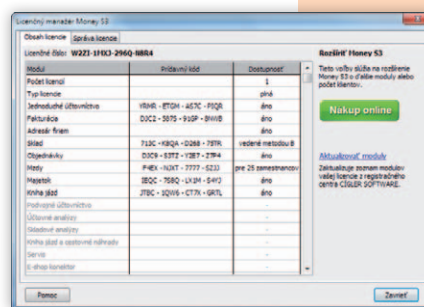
Licenčný manažér Money S3

Obsah licencie | Správa licencie

Licenčné číslo: W2ZI-1HX3-296Q-N8R4

| Modul | Prídavný kód | Dostupnosť |
|---|---|---|
| Počet licencií | | 1 |
| Typ licencie | | plná |
| Jednoduché účtovníctvo | V8HR - ETGH - A67C - F5QR | áno |
| Fakturácia | D2C2 - 5575 - 915P - 8WWB | áno |
| Adresár firiem | | áno |
| Sklad | 713C - K8QA - D268 - 75TR | vedené metódou B |
| Objednávky | D3C9 - 53TZ - Y2B7 - ZTF4 | áno |
| Mzdy | F4EK - NJXT - 7777 - 5Z33 | pre 25 zamestnancov |
| Majetok | 3EQC - 758Q - LX1M - E4Y3 | áno |
| Kniha jázd | JTBC - 1QW6 - CT7X - GRTL | áno |
| Podvojné účtovníctvo | | - |
| Účtovné analýzy | | - |
| Skladové analýzy | | - |
| Kniha jázd a cestovné náhrady | | - |
| Servis | | - |
| E-shop konektor | | - |

Rozšíriť Money S3

Táto voľba slúži na rozšírenie Money S3 o ďalšie moduly alebo počet klientov.

Nakup online

Aktualizovať moduly

Zaktualizuje zoznam modulov vašej licencie z registračného centra CÍGLER SOFTWARE.

Pomoc

Zavrieť